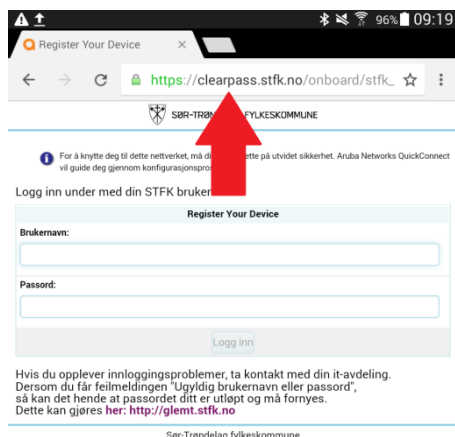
96% 09:19

Register Your Device ×

https://clearpass.stfk.no/onboard/stfk_

SØR-TRØN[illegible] FYLKESKOMMUNE

For å knytte deg til dette nettverket, må di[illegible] ette på utvidet sikkerhet. Aruba Networks QuickConnect vil guide deg gjennom konfigurasjonsp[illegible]

Logg inn under med din STFK bruker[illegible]

Register Your Device

Brukernavn:

Passord:

Logg inn

Hvis du opplever innloggingsproblemer, ta kontakt med din it-avdeling. Dersom du får feilmeldingen "Ugyldig brukernavn eller passord", så kan det hende at passordet ditt er utløpt og må fornyes. Dette kan gjøres her: http://glemt.stfk.no

Sør-Trøndelag fylkeskommune